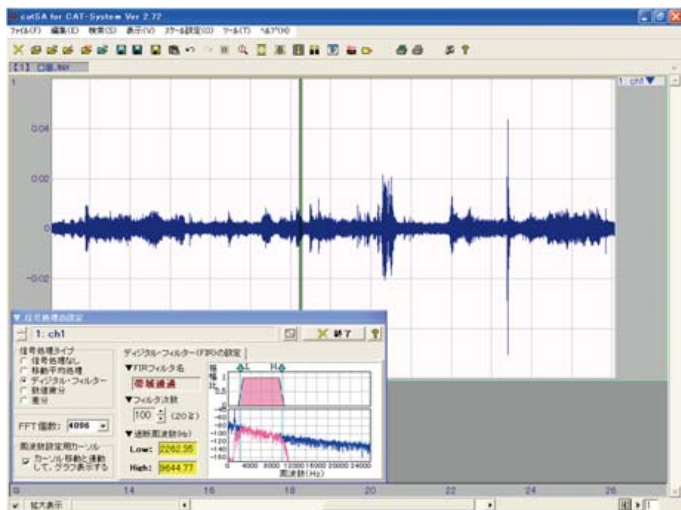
catSA for CAT-System Ver 2.72

ファイル(F) 編集(E) 検索(S) 表示(V) スケール設定(C) ツール(T) ヘルプ(H)

[1] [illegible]

1: ch1

0.04

0.02

0

-0.02

信号処理の設定

1: ch1

終了

信号処理タイプ
信号処理なし
移動平均処理
ディジタル・フィルター
数値微分
差分

ディジタル・フィルター(FIR)の設定

▼FIRフィルタ名
帯域通過

▼フィルタ次数
100 (202)

▼遮断周波数(Hz)
Low: 2262.35
High: 9644.77

FFT 個数: 4096

周波数設定用カーソル
カーソル移動と連動して、グラフ表示する

L H

振幅比

4000 8000 12000 16000 20000 24000
周波数(Hz)

14 16 18 20 22 24 26

拡大表示